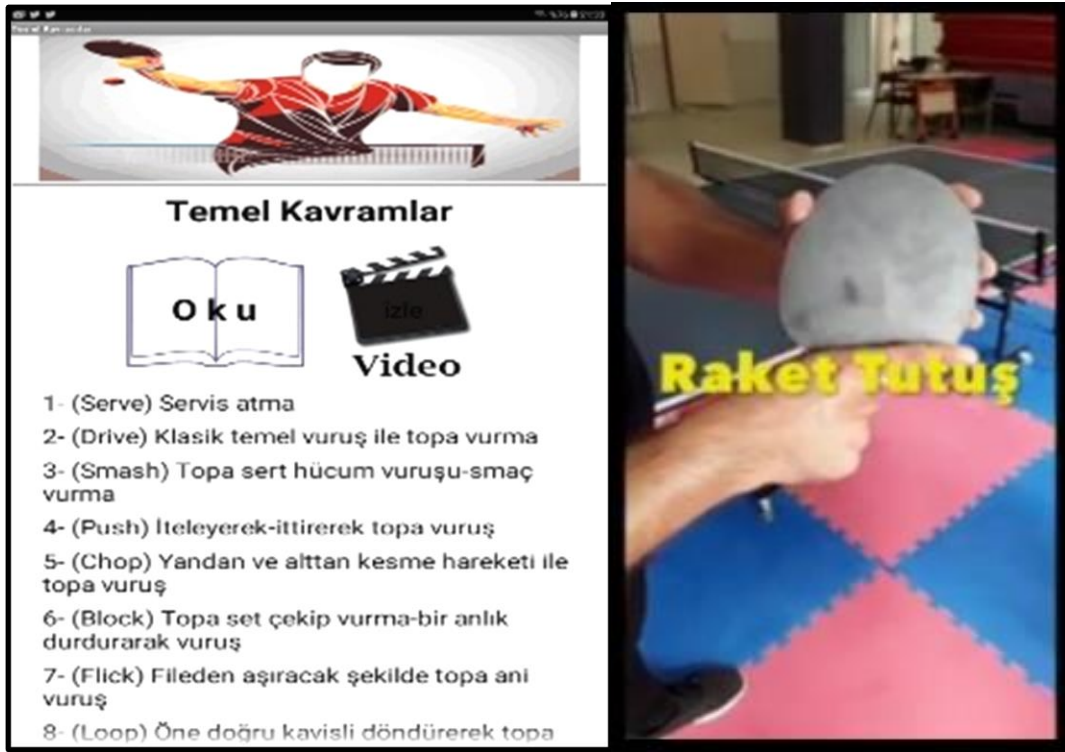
Temel Kavramlar

Temel Kavramlar

Oku

izle

Video

1- (Serve) Servis atma

2- (Drive) Klasik temel vuruş ile topa vurma

3- (Smash) Topa sert hücum vuruşu-smaç vurma

4- (Push) İteleyerek-ittirerek topa vuruş

5- (Chop) Yandan ve alttan kesme hareketi ile topa vuruş

6- (Block) Topa set çekip vurma-bir anlık durdurarak vuruş

7- (Flick) Fileden aşıracak şekilde topa ani vuruş

8- (Loop) Öne doğru kavisli döndürerek topa

Raket Tutuş